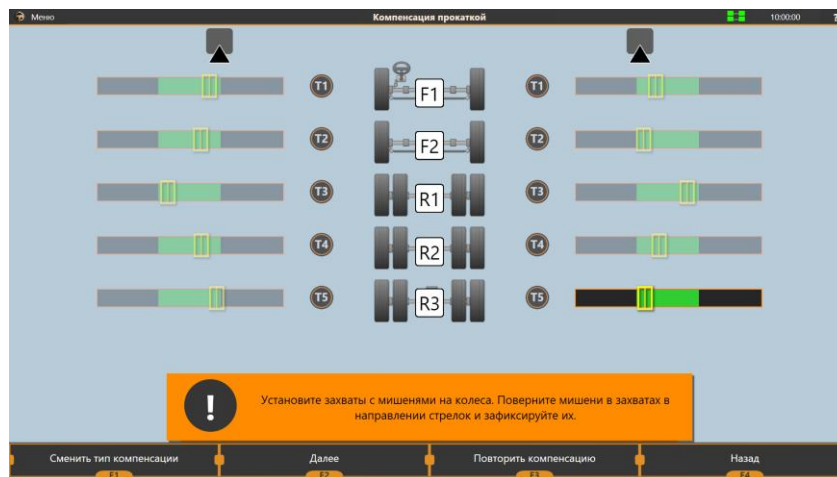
Меню
Компенсация прокаткой
10:00:00

T1
F1
T1
T2
F2
T2
T3
R1
T3
T4
R2
T4
T5
R3
T5

!
Установите захваты с мишенями на колеса. Поверните мишени в захватах в направлении стрелок и зафиксируйте их.

Сменить тип компенсации
F1
Далее
F2
Повторить компенсацию
F3
Назад
F4